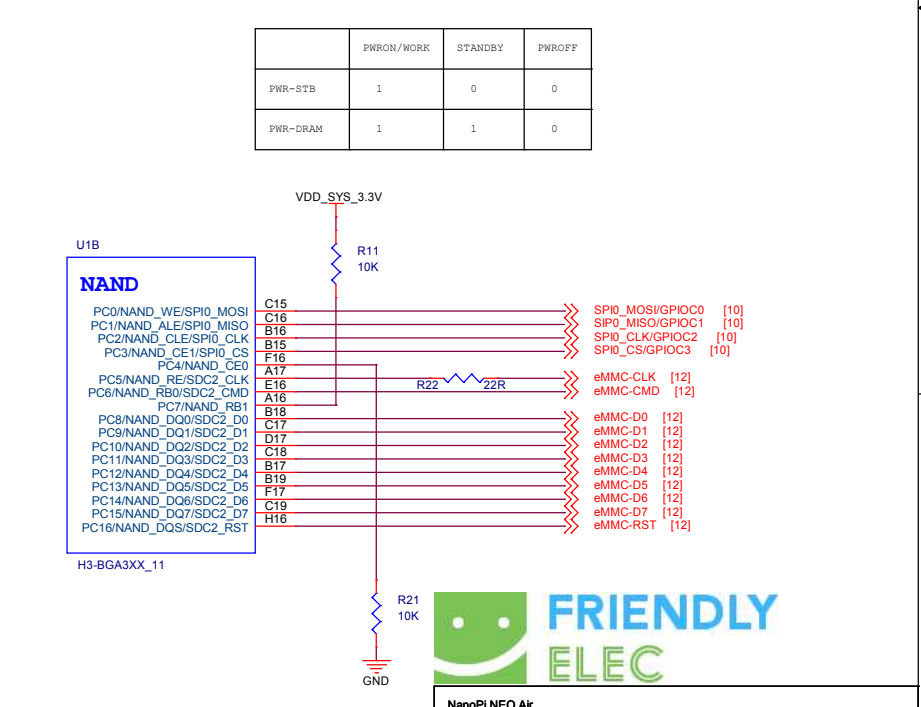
| | PWRON/WORK | STANDBY | PWROFF |
|---|---|---|---|
| PWR-STB | 1 | 0 | 0 |
| PWR-DRAM | 1 | 1 | 0 |

VDD_SYS_3.3V

R11
10K

U1B

NAND

PC0/NAND_WE/SPI0_MOSI C15
PC1/NAND_ALE/SPI0_MISO C16
PC2/NAND_CLE/SPI0_CLK B16
PC3/NAND_CE1/SPI0_CS B15
PC4/NAND_CE0 F16
PC5/NAND_RE/SDC2_CLK A17
PC6/NAND_RB0/SDC2_CMD E16
PC7/NAND_RB1 A16
PC8/NAND_DQ0/SDC2_D0 B18
PC9/NAND_DQ1/SDC2_D1 C17
PC10/NAND_DQ2/SDC2_D2 D17
PC11/NAND_DQ3/SDC2_D3 C18
PC12/NAND_DQ4/SDC2_D4 B17
PC13/NAND_DQ5/SDC2_D5 B19
PC14/NAND_DQ6/SDC2_D6 F17
PC15/NAND_DQ7/SDC2_D7 C19
PC16/NAND_DQS/SDC2_RST H16

H3-BGA3XX_11

R22 22R

SPI0_MOSI/GPIOC0 [10]
SIP0_MISO/GPIOC1 [10]
SPI0_CLK/GPIOC2 [10]
SPI0_CS/GPIOC3 [10]
eMMC-CLK [12]
eMMC-CMD [12]
eMMC-D0 [12]
eMMC-D1 [12]
eMMC-D2 [12]
eMMC-D3 [12]
eMMC-D4 [12]
eMMC-D5 [12]
eMMC-D6 [12]
eMMC-D7 [12]
eMMC-RST [12]

R21
10K

GND

FRIENDLY
ELEC

NanoPi NEO Air